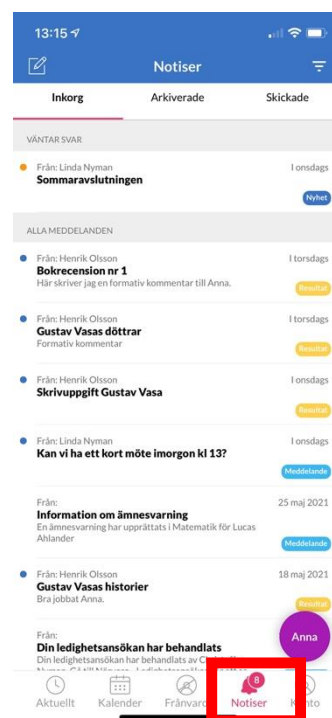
13:15

Notiser

Inkorg
Arkiverade
Skickade

VÄNTAR SVAR

Från: Linda Nyman
I onsdags
Sommaravslutningen
Nyhet

ALLA MEDDELANDEN

Från: Henrik Olsson
I torsdags
Bokrecension nr 1
Här skriver jag en formativ kommentar till Anna.
Resultat

Från: Henrik Olsson
I torsdags
Gustav Vasas döttrar
Formativ kommentar
Resultat

Från: Henrik Olsson
I onsdags
Skrivuppgift Gustav Vasa
Resultat

Från: Linda Nyman
I onsdags
Kan vi ha ett kort möte imorgon kl 13?
Meddelande

Från:
25 maj 2021
Information om ämnesvarning
En ämnesvarning har upprättats i Matematik för Lucas Ahlander
Meddelande

Från: Henrik Olsson
18 maj 2021
Gustav Vasas historier
Bra jobbat Anna.
Resultat

Från:
Din ledighetsansökan har behandlats
Din ledighetsansökan har behandlats av C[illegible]

Anna

Aktuellt
Kalender
Frånvaro
8
Notiser
Konto